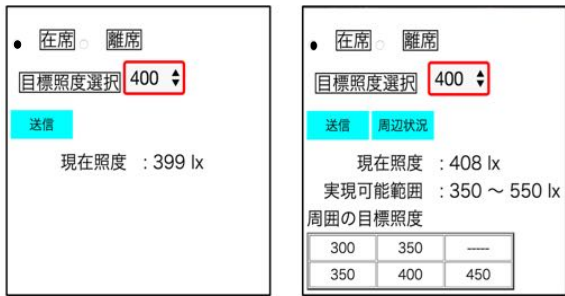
在席 離席

目標照度選択 400

送信

現在照度 : 399 lx

在席 離席

目標照度選択 400

送信 周辺状況

現在照度 : 408 lx

実現可能範囲 : 350 ~ 550 lx

周囲の目標照度

| 300 | 350 | ----- |
|---|---|---|
| 350 | 400 | 450 |